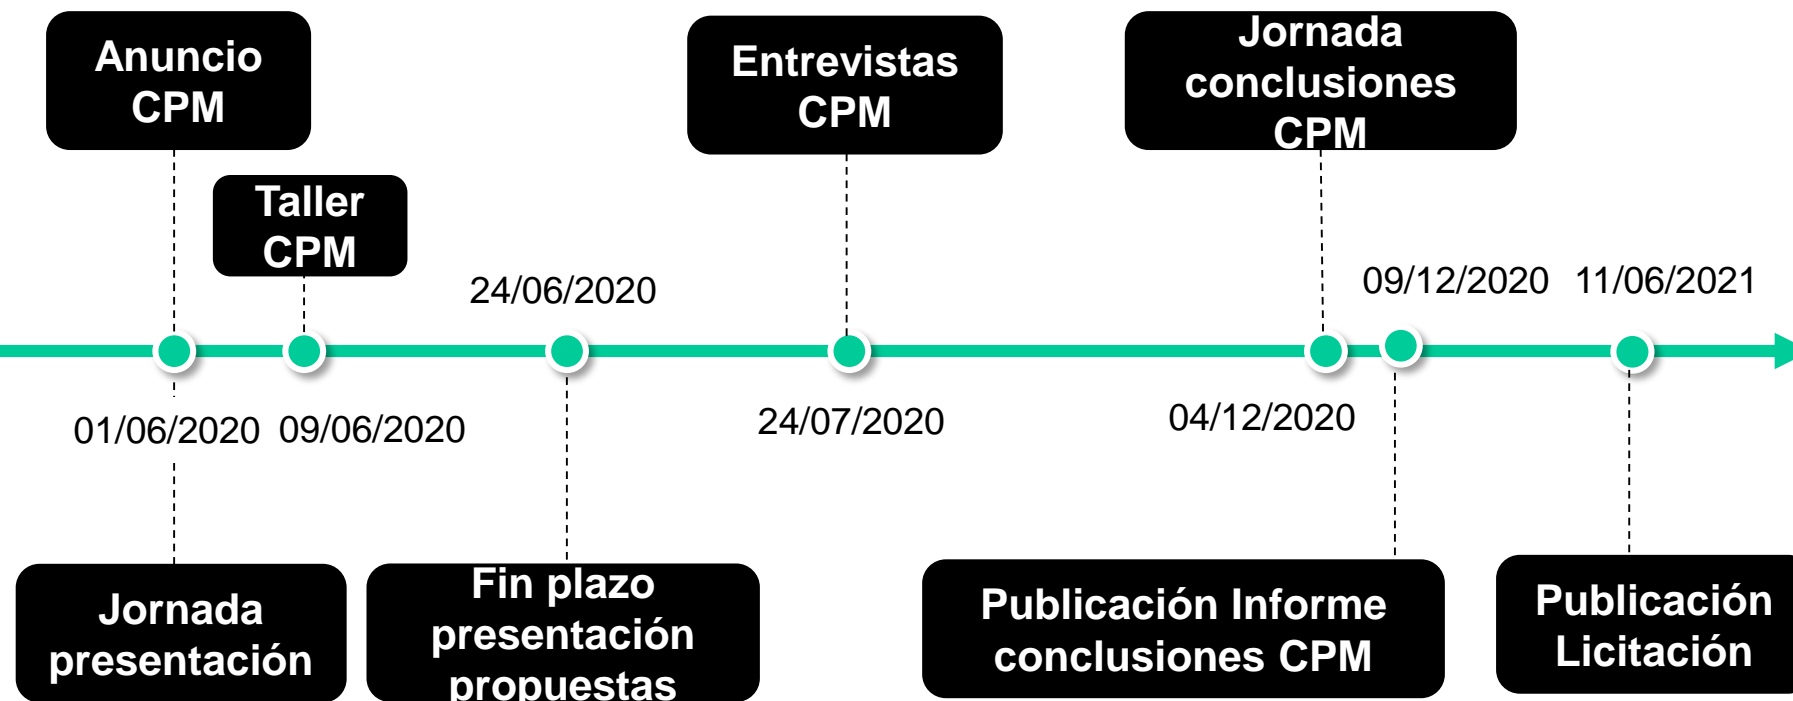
Anuncio CPM

Taller CPM

24/06/2020

Entrevistas CPM

Jornada conclusiones CPM

09/12/2020

11/06/2021

01/06/2020

09/06/2020

24/07/2020

04/12/2020

Jornada presentación

Fin plazo presentación propuestas

Publicación Informe conclusiones CPM

Publicación Licitación